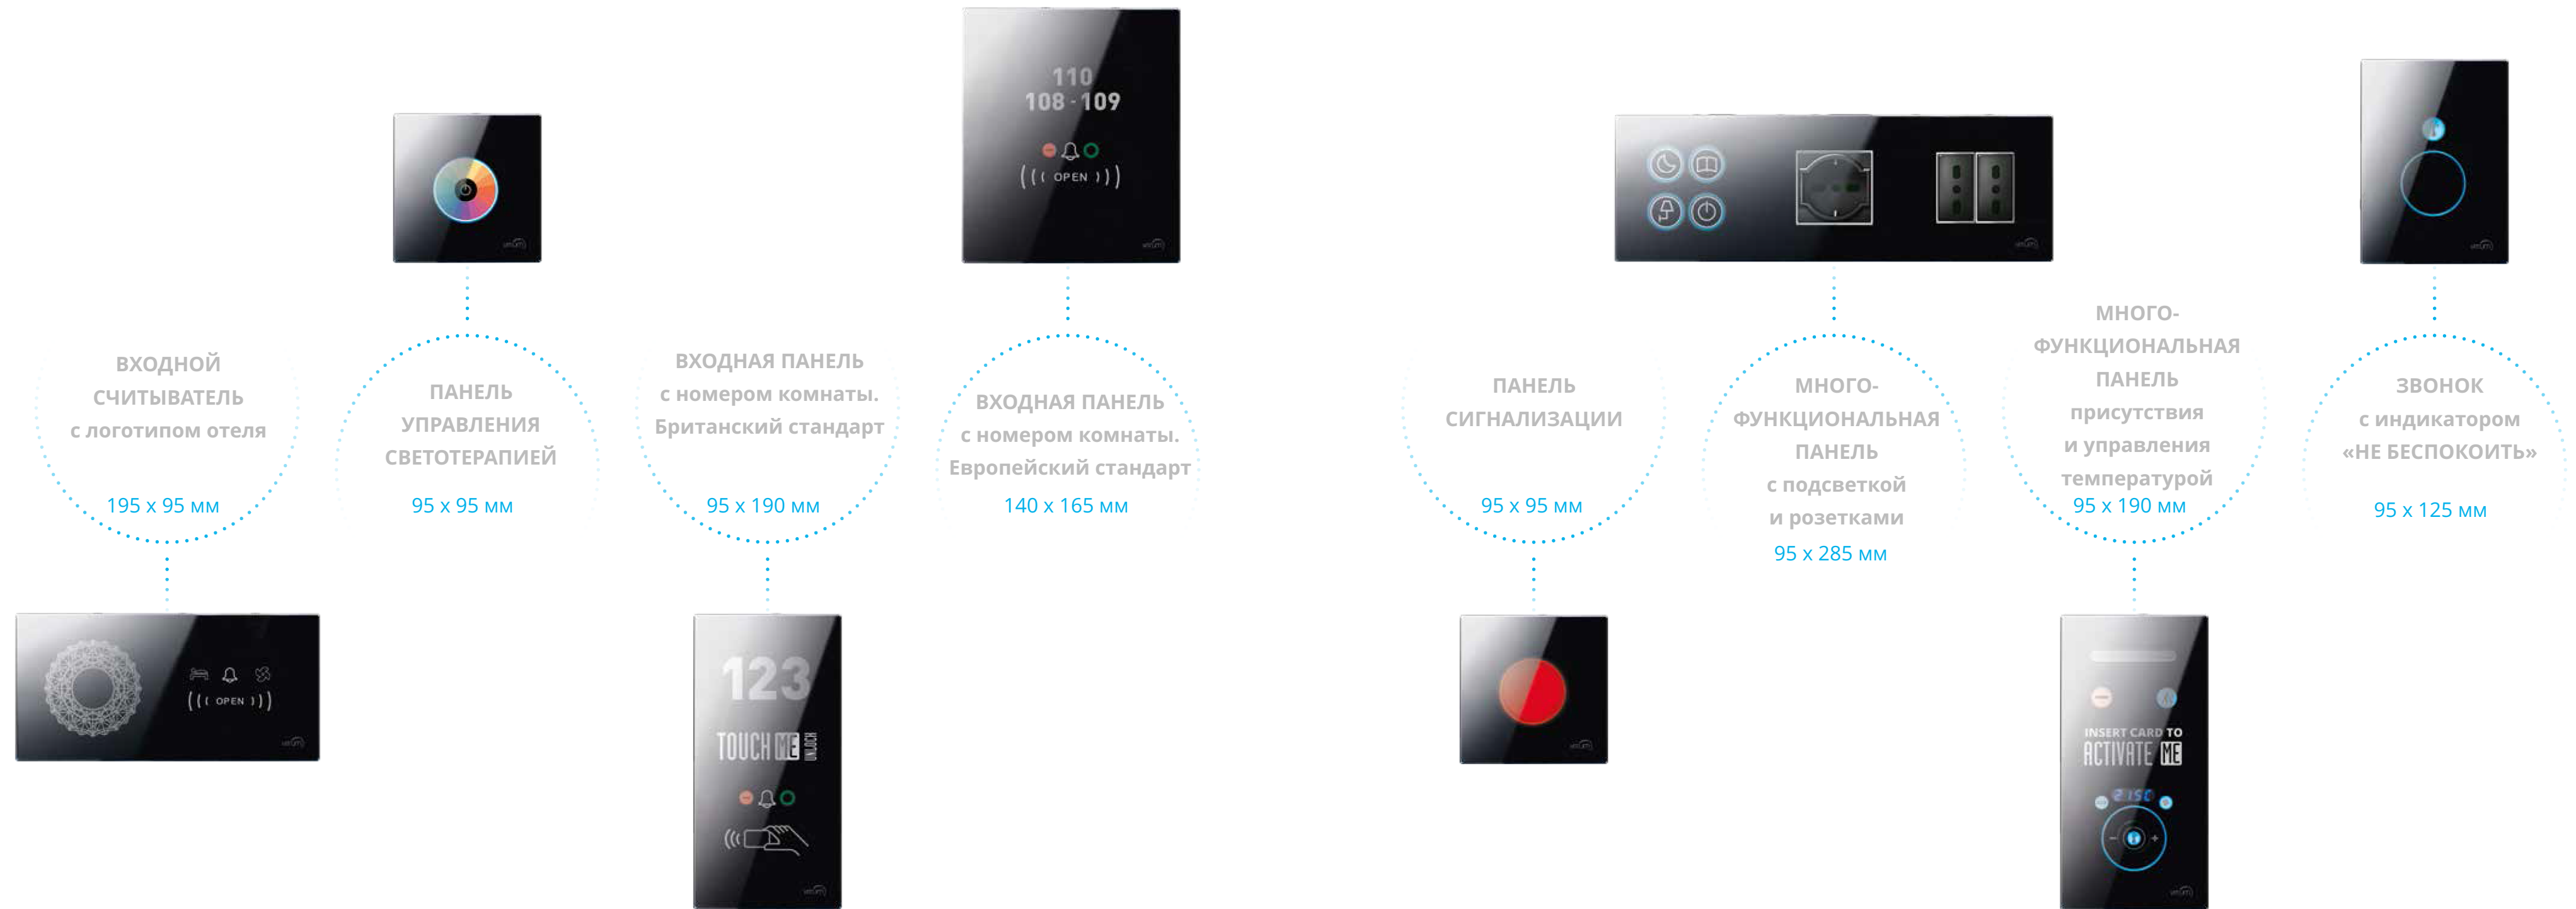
110
108 · 109
((( OPEN )))

ВХОДНОЙ СЧИТЫВАТЕЛЬ с логотипом отеля
195 x 95 мм

ПАНЕЛЬ УПРАВЛЕНИЯ СВЕТОТЕРАПИЕЙ
95 x 95 мм

ВХОДНАЯ ПАНЕЛЬ с номером комнаты. Британский стандарт
95 x 190 мм

ВХОДНАЯ ПАНЕЛЬ с номером комнаты. Европейский стандарт
140 x 165 мм

ПАНЕЛЬ СИГНАЛИЗАЦИИ
95 x 95 мм

МНОГО-ФУНКЦИОНАЛЬНАЯ ПАНЕЛЬ с подсветкой и розетками
95 x 285 мм

МНОГО-ФУНКЦИОНАЛЬНАЯ ПАНЕЛЬ присутствия и управления температурой
95 x 190 мм

ЗВОНОК с индикатором «НЕ БЕСПОКОИТЬ»
95 x 125 мм

((( OPEN )))

123
TOUCH ME UNLOCK

INSERT CARD TO
ACTIVATE ME